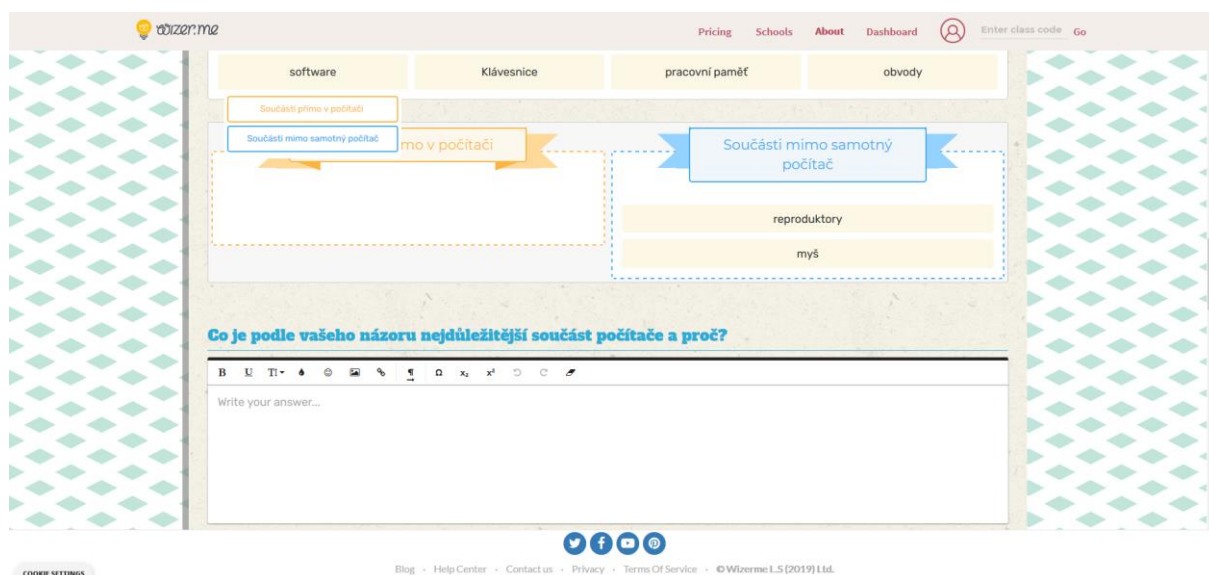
wizer.me

Pricing Schools About Dashboard Enter class code Go

software | Klávesnice | pracovní paměť | obvody

Součásti přímo v počítači

Součásti mimo samotný počítač

mo v počítači

Součásti mimo samotný počítač

reproduktory

myš

Co je podle vašeho názoru nejdůležitější součást počítače a proč?

B U TI

Write your answer...

COOKIE SETTINGS

Blog · Help Center · Contact us · Privacy · Terms Of Service · © Wizerme L.S (2019) Ltd.